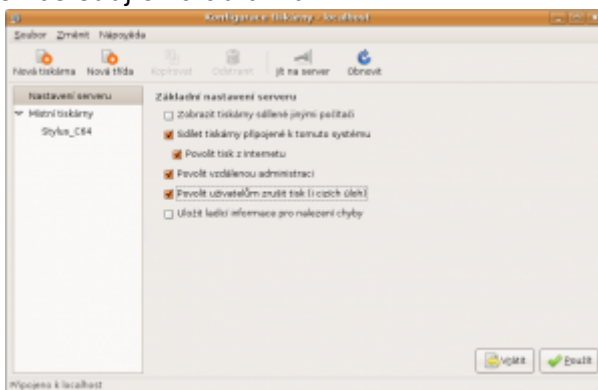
Konfigurace tiskárny - localhost

Soubor Změnit Nápověda

Nová tiskárna Nová třída Kopírovat Odstranit Jít na server Obnovit

Nastavení serveru
Místní tiskárny
Stylus_C64

Základní nastavení serveru
Zobrazit tiskárny sdílené jinými počítači
Sdílet tiskárny připojené k tomuto systému
Povolit tisk z Internetu
Povolit vzdálenou administraci
Povolit uživatelům zrušit tisk (i cizích úloh)
Uložit ladící informace pro nalezení chyby

Vrátit Použít

Připojeno k localhost